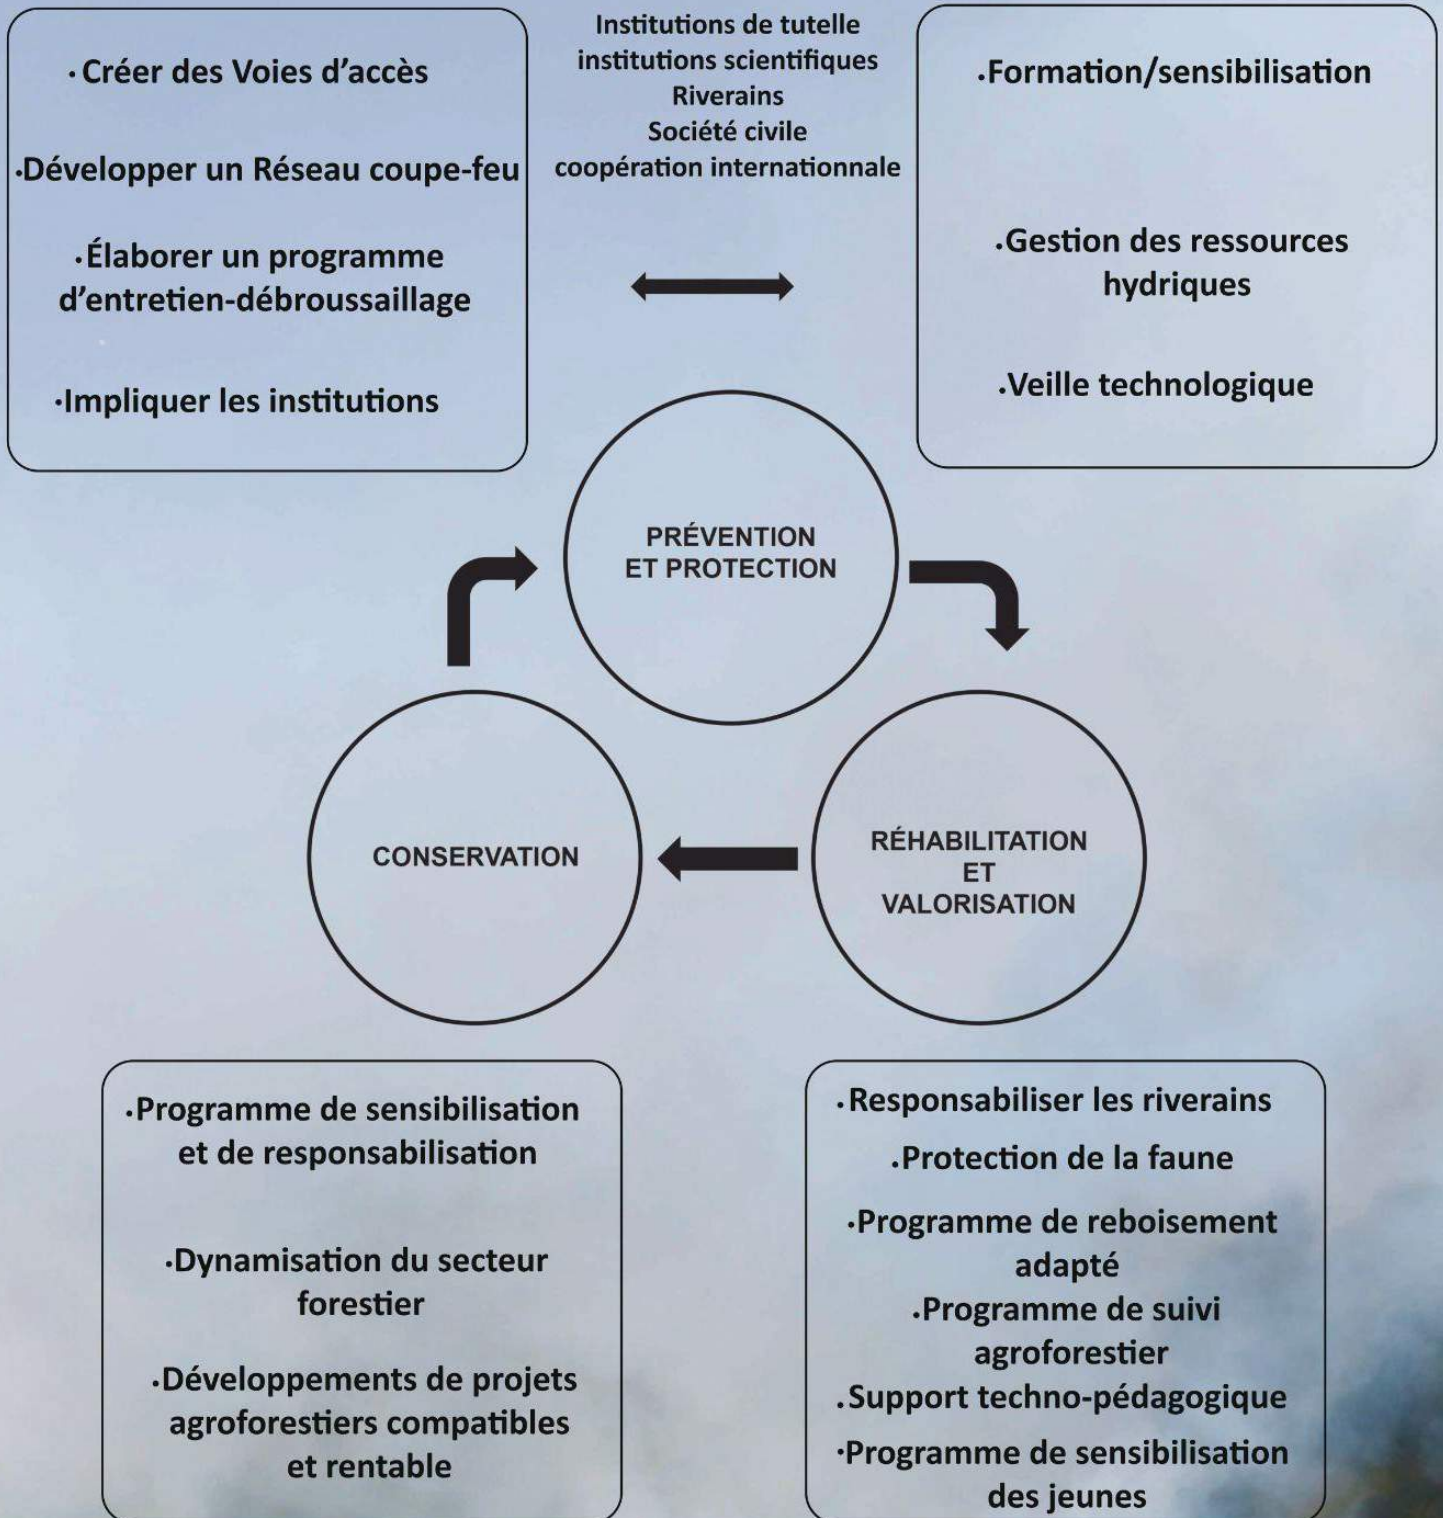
·Créer des Voies d'accès

·Développer un Réseau coupe-feu

·Élaborer un programme d'entretien-débroussaillage

·Impliquer les institutions

Institutions de tutelle
institutions scientifiques
Riverains
Société civile
coopération internationnale

·Formation/sensibilisation

·Gestion des ressources hydriques

·Veille technologique

PRÉVENTION ET PROTECTION

CONSERVATION

RÉHABILITATION ET VALORISATION

·Programme de sensibilisation et de responsabilisation

·Dynamisation du secteur forestier

·Développements de projets agroforestiers compatibles et rentable

·Responsabiliser les riverains

·Protection de la faune

·Programme de reboisement adapté

·Programme de suivi agroforestier

·Support techno-pédagogique

·Programme de sensibilisation des jeunes